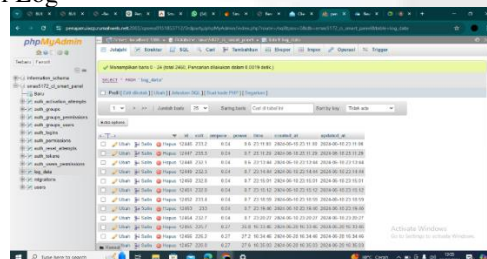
phpMyAdmin

Terbaru Favorit

information_schema
smas5172_ci_smart_panti
Baru
auth_activation_attempts
auth_groups
auth_groups_permissions
auth_groups_users
auth_logins
auth_permissions
auth_reset_attempts
auth_tokens
auth_users_permissions
log_data
migrations
users

Jelajahi Struktur SQL Cari Tambahkan Ekspor Impor Operasi Trigger

Menampilkan baris 0 - 24 (total 2460, Pencarian dilakukan dalam 0.0016 detik.)

SELECT * FROM `log_data`

Profil [Edit inline] [ Ubah ] [ Jelaskan SQL ] [ Buat kode PHP ] [ Segarkan ]

1 > >> Jumlah baris: 25 Saring baris: Cari di tabel ini Sort by key: Tidak ada

+ Opsi-opsi

| | id | volt | ampere | power | time | created_at | updated_at |
|---|---|---|---|---|---|---|---|
| Ubah Salin Hapus | 12446 | 233.2 | 0.34 | | | 2023-06-15 23:11:18 | 2023-06-15 23:11:18 |
| Ubah Salin Hapus | 12447 | 233.3 | 0.34 | | | 2023-06-15 23:11:38 | 2023-06-15 23:11:38 |
| Ubah Salin Hapus | 12448 | 232.1 | 0.34 | | | 2023-06-15 23:12:04 | 2023-06-15 23:12:04 |
| Ubah Salin Hapus | 12449 | 232.1 | 0.34 | | | 2023-06-15 23:12:44 | 2023-06-15 23:12:44 |
| Ubah Salin Hapus | 12450 | 232.6 | 0.34 | | | 2023-06-15 23:13:24 | 2023-06-15 23:13:24 |
| Ubah Salin Hapus | 12451 | 232.6 | 0.34 | | | 2023-06-15 23:15:12 | 2023-06-15 23:15:12 |
| Ubah Salin Hapus | 12452 | 233.6 | 0.34 | | | 2023-06-15 23:15:33 | 2023-06-15 23:15:33 |
| Ubah Salin Hapus | 12453 | 233 | 0.34 | | | 2023-06-15 23:19:40 | 2023-06-15 23:19:40 |
| Ubah Salin Hapus | 12454 | 232.7 | 0.34 | | | 2023-06-15 23:20:27 | 2023-06-15 23:20:27 |
| Ubah Salin Hapus | 12455 | 231.7 | 0.37 | | | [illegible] | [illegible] |
| Ubah Salin Hapus | 12456 | 231.2 | 0.37 | | | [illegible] | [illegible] |
| Ubah Salin Hapus | 12457 | 231.5 | 0.37 | | | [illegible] | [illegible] |

Activate Windows
Go to Settings to activate Windows.

Type here to search